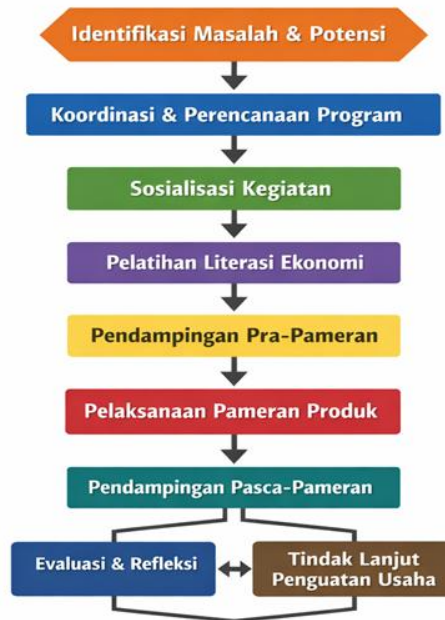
Identifikasi Masalah & Potensi

Koordinasi & Perencanaan Program

Sosialisasi Kegiatan

Pelatihan Literasi Ekonomi

Pendampingan Pra-Pameran

Pelaksanaan Pameran Produk

Pendampingan Pasca-Pameran

Evaluasi & Refleksi

Tindak Lanjut Penguatan Usaha